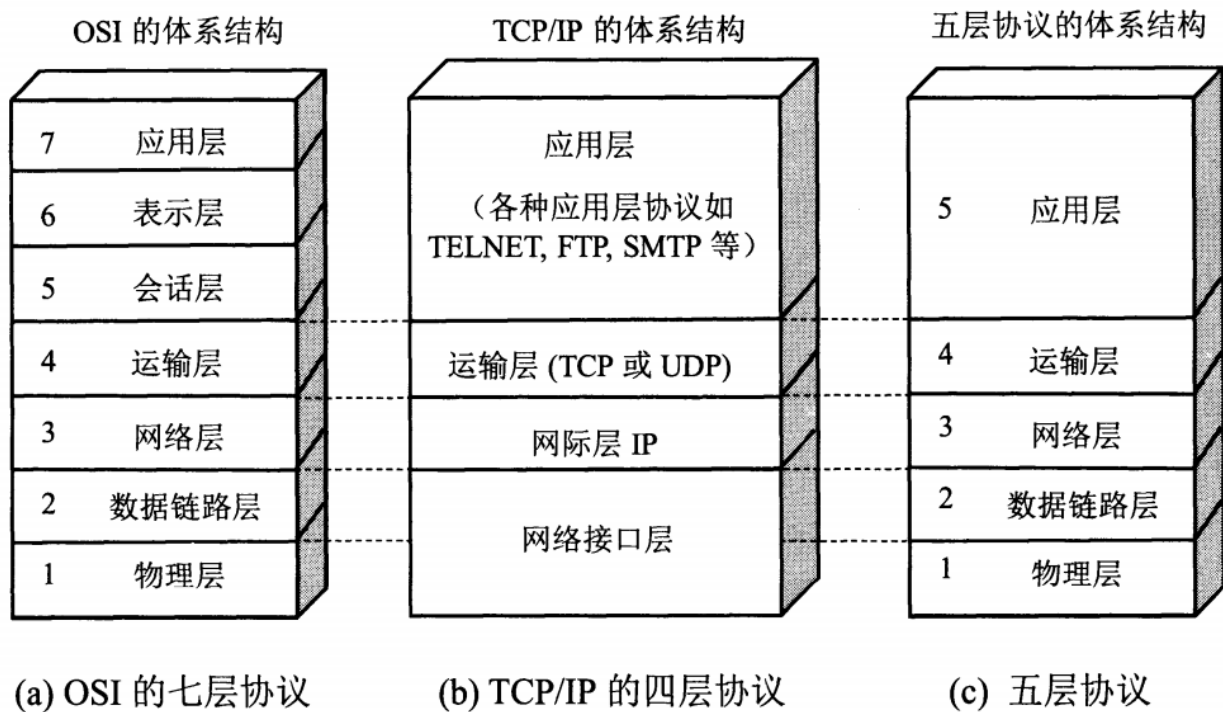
OSI 的体系结构

7 应用层
6 表示层
5 会话层
4 运输层
3 网络层
2 数据链路层
1 物理层

(a) OSI 的七层协议

TCP/IP 的体系结构

应用层
（各种应用层协议如 TELNET, FTP, SMTP 等）
运输层 (TCP 或 UDP)
网际层 IP
网络接口层

(b) TCP/IP 的四层协议

五层协议的体系结构

5 应用层
4 运输层
3 网络层
2 数据链路层
1 物理层

(c) 五层协议